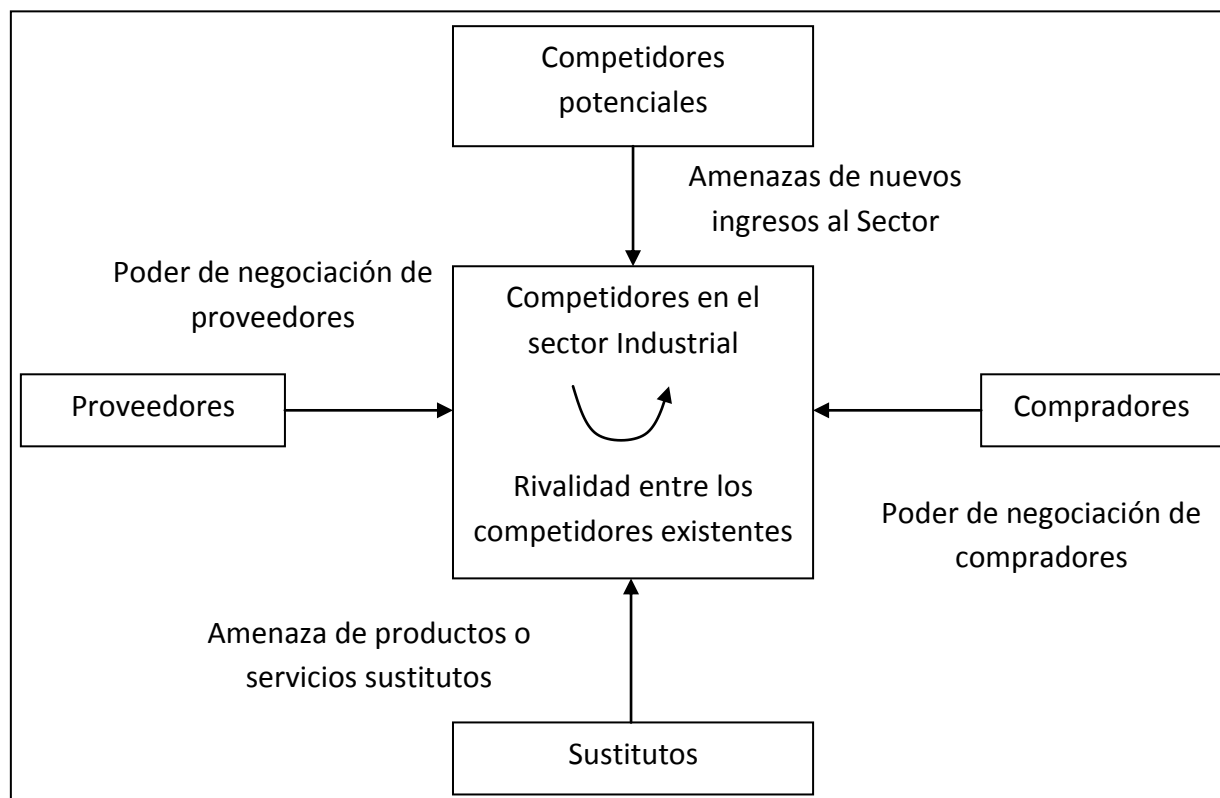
Competidores potenciales

Amenazas de nuevos ingresos al Sector

Poder de negociación de proveedores

Competidores en el sector Industrial

Rivalidad entre los competidores existentes

Proveedores

Compradores

Poder de negociación de compradores

Amenaza de productos o servicios sustitutos

Sustitutos